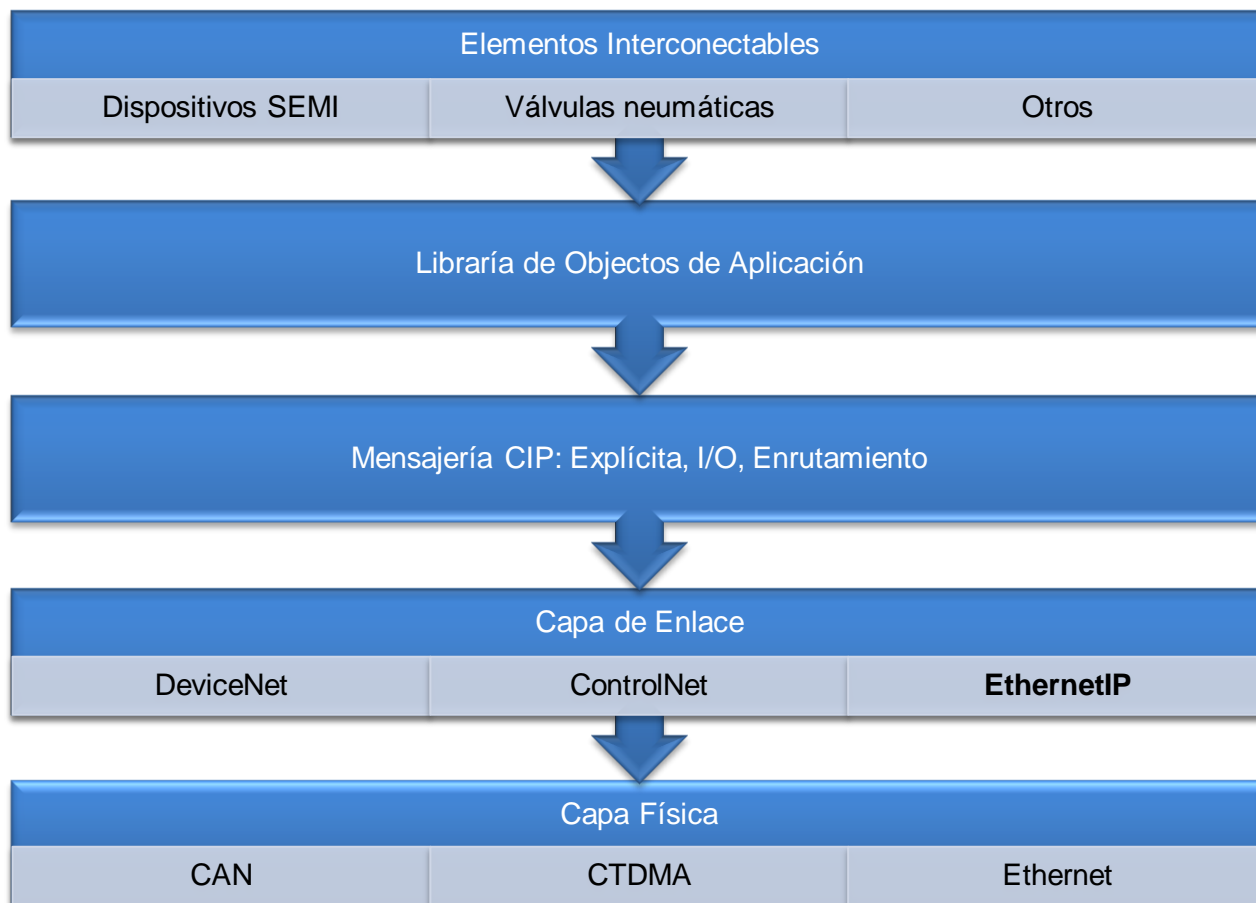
Elementos Interconectables

Dispositivos SEMI

Válvulas neumáticas

Otros

Libraría de Objectos de Aplicación

Mensajería CIP: Explícita, I/O, Enrutamiento

Capa de Enlace

DeviceNet

ControlNet

EthernetIP

Capa Física

CAN

CTDMA

Ethernet